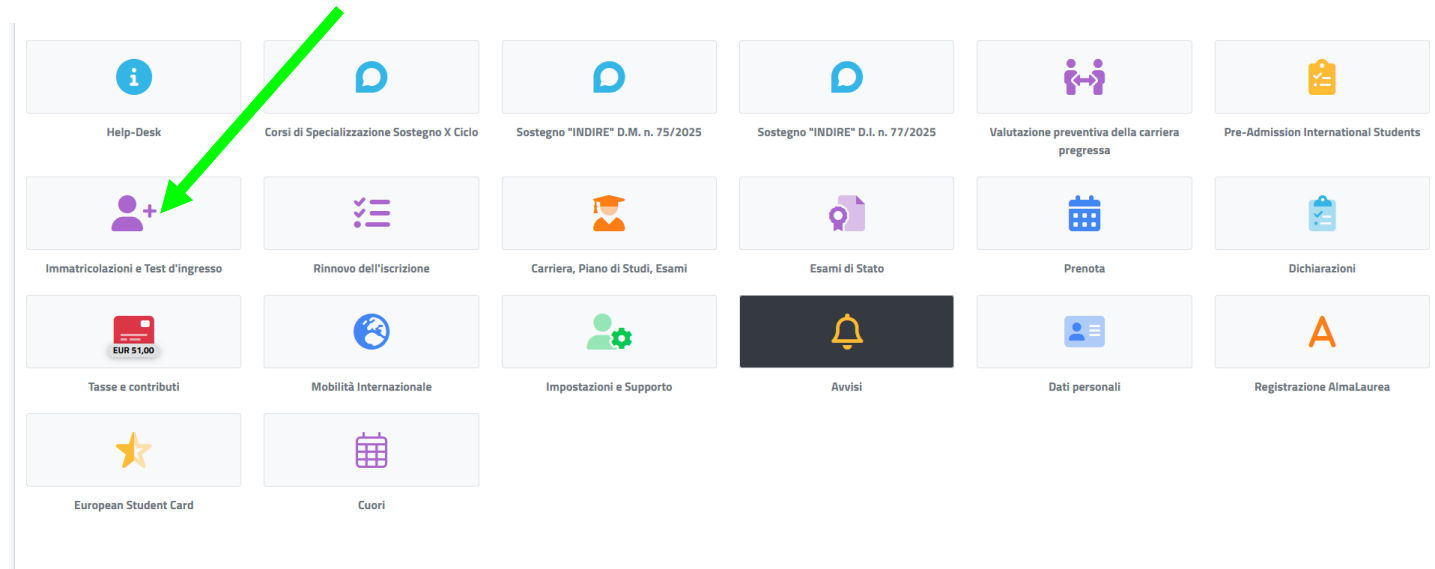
Help-Desk

Corsi di Specializzazione Sostegno X Ciclo

Sostegno "INDIRE" D.M. n. 75/2025

Sostegno "INDIRE" D.I. n. 77/2025

Valutazione preventiva della carriera pregressa

Pre-Admission International Students

Immatricolazioni e Test d'ingresso

Rinnovo dell'iscrizione

Carriera, Piano di Studi, Esami

Esami di Stato

Prenota

Dichiarazioni

EUR 51,00

Tasse e contributi

Mobilità Internazionale

Impostazioni e Supporto

Avvisi

Dati personali

Registrazione AlmaLaurea

European Student Card

Cuori